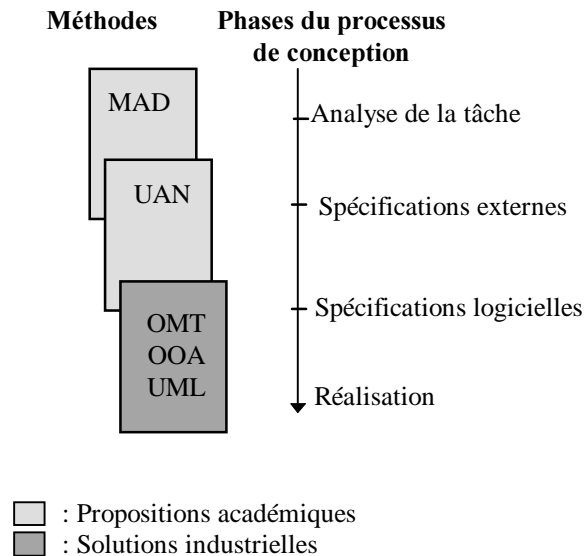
Méthodes

Phases du processus de conception

MAD

UAN

OMT
OOA
UML

Analyse de la tâche

Spécifications externes

Spécifications logicielles

Réalisation

: Propositions académiques
: Solutions industrielles